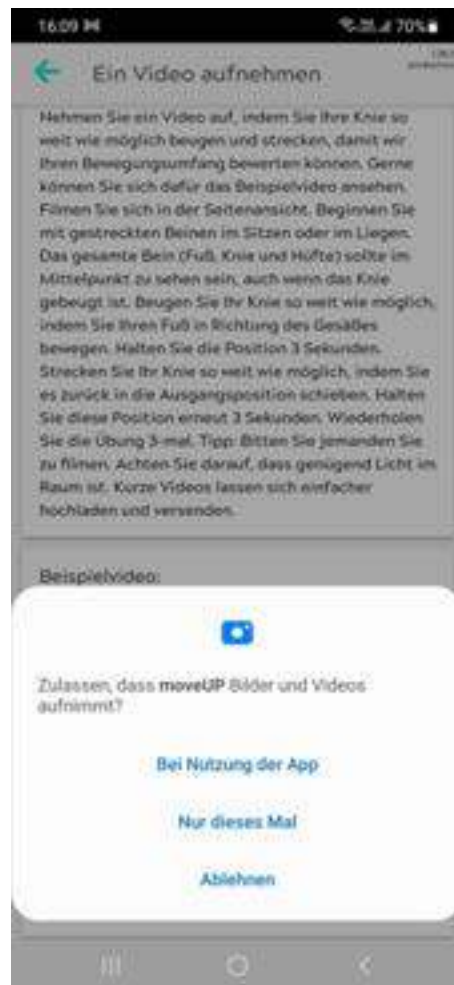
16:09 M

70%

Ein Video aufnehmen

Nehmen Sie ein Video auf, indem Sie Ihre Knie so weit wie möglich beugen und strecken, damit wir Ihren Bewegungsumfang bewerten können. Gerne können Sie sich dafür das Beispielvideo ansehen. Filmen Sie sich in der Seitenansicht. Beginnen Sie mit gestreckten Beinen im Sitzen oder im Liegen. Das gesamte Bein (Fuß, Knie und Hüfte) sollte im Mittelpunkt zu sehen sein, auch wenn das Knie gebeugt ist. Beugen Sie Ihr Knie so weit wie möglich, indem Sie Ihren Fuß in Richtung des Gesäßes bewegen. Halten Sie die Position 3 Sekunden. Strecken Sie Ihr Knie so weit wie möglich, indem Sie es zurück in die Ausgangsposition schieben. Halten Sie diese Position erneut 3 Sekunden. Wiederholen Sie die Übung 3-mal. Tipp: Bitten Sie jemanden Sie zu filmen. Achten Sie darauf, dass genügend Licht im Raum ist. Kurze Videos lassen sich einfacher hochladen und versenden.

Beispielvideo:

Zulassen, dass moveUP Bilder und Videos aufnimmt?

Bei Nutzung der App

Nur dieses Mal

Ablehnen